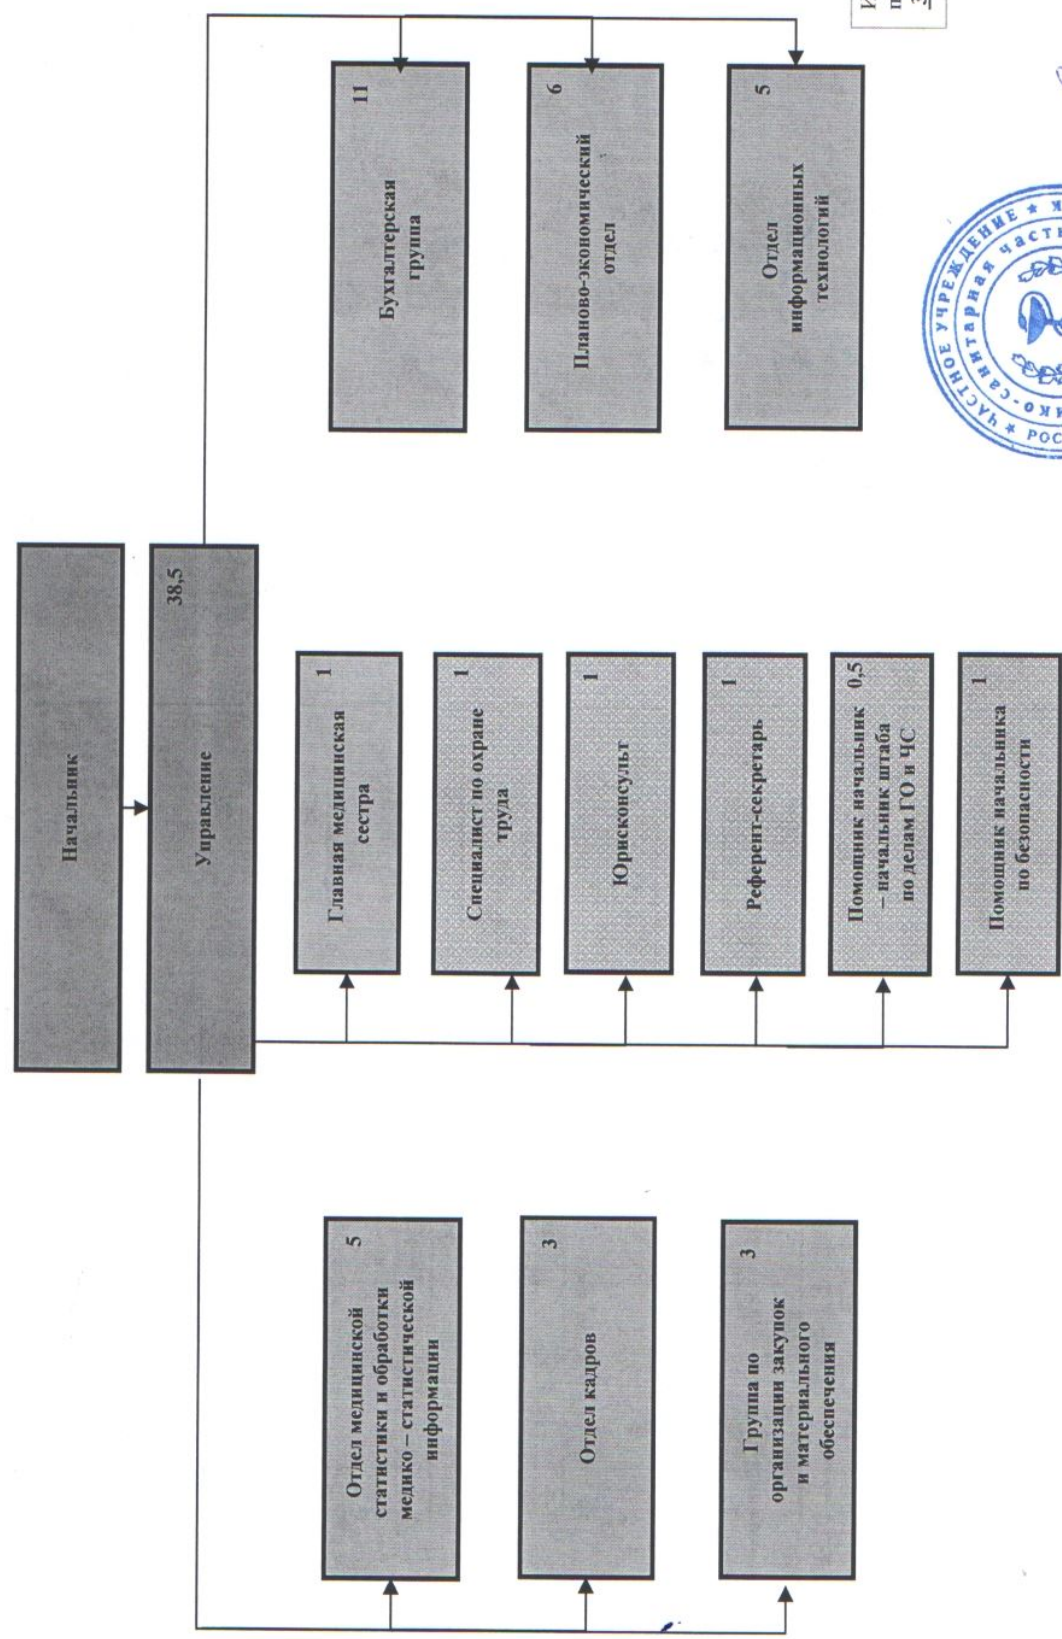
Начальник

Управление 38,5

Бухгалтерская группа 11

Планово-экономический отдел 6

Отдел информационных технологий 5

Главная медицинская сестра 1

Специалист по охране труда 1

Юрисконсульт 1

Референт-секретарь 1

Помощник начальник – начальник штаба по делам ГО и ЧС 0,5

Помощник начальника по безопасности 1

Отдел медицинской статистики и обработки медико – статистической информации 5

Отдел кадров 3

Группа по организации закупок и материального обеспечения 3

ЧАСТНОЕ УЧРЕЖДЕНИЕ * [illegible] частная санитарная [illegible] * РОС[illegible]

И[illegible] п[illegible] З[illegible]